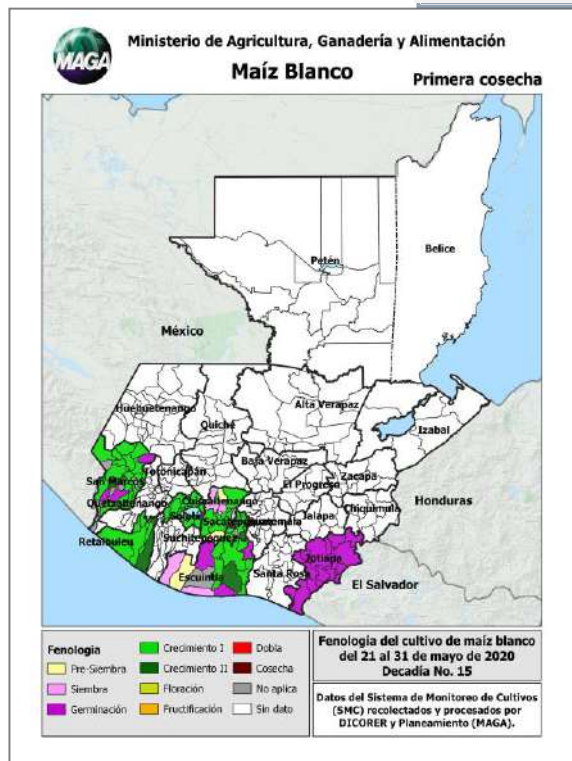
MAGA

Ministerio de Agricultura, Ganadería y Alimentación

Maíz Blanco

Primera cosecha

Petén

Belice

México

Huehuetenango

Quiché

Alta Verapaz

Izabal

Totonicapán

San Marcos

Baja Verapaz

Zacapa

El Progreso

Quetzaltenango

Chimaltenango

Honduras

Sololá

Sacatepéquez

Guatemala

Chiquimula

Jalapa

Retalhuleu

Suchitepéquez

Jutiapa

Escuintla

Santa Rosa

El Salvador

Fenologia

Pre-Siembra

Siembra

Germinación

Crecimiento I

Crecimiento II

Floración

Fructificación

Dobla

Cosecha

No aplica

Sin dato

Fenologia del cultivo de maíz blanco del 21 al 31 de mayo de 2020 Decadía No. 15

Datos del Sistema de Monitoreo de Cultivos (SMC) recolectados y procesados por DICORER y Planeamiento (MAGA).